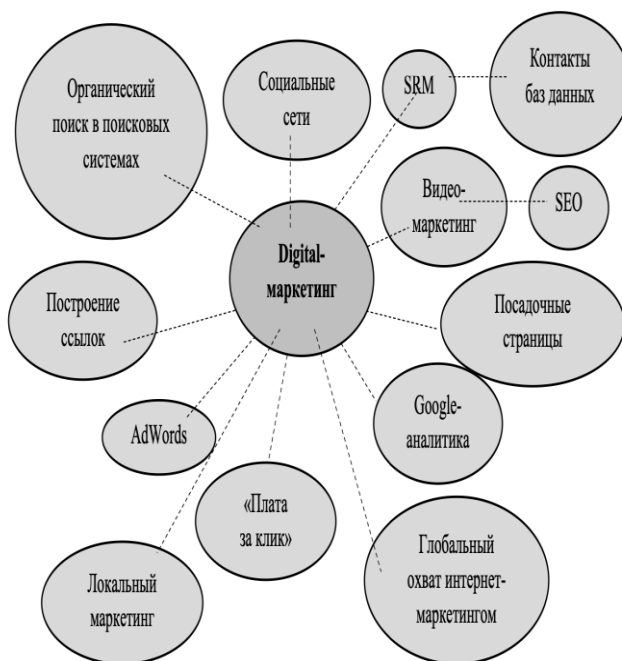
Органический поиск в поисковых системах

Социальные сети

SRM

Контакты баз данных

Видео-маркетинг

SEO

Digital-маркетинг

Построение ссылок

Посадочные страницы

Google-аналитика

AdWords

«Плата за клик»

Глобальный охват интернет-маркетингом

Локальный маркетинг